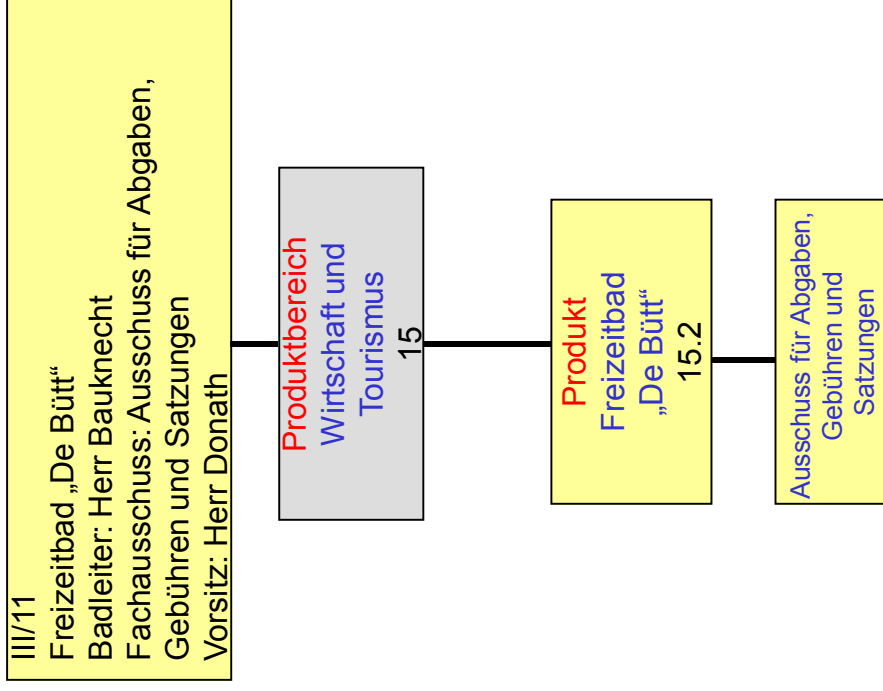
III/11
Freizeitbad „De Bütt“
Badleiter: Herr Bauknecht
Fachausschuss: Ausschuss für Abgaben, Gebühren und Satzungen
Vorsitz: Herr Donath

Produktbereich
Wirtschaft und Tourismus
15

Produkt
Freizeitbad „De Bütt“
15.2

Ausschuss für Abgaben, Gebühren und Satzungen